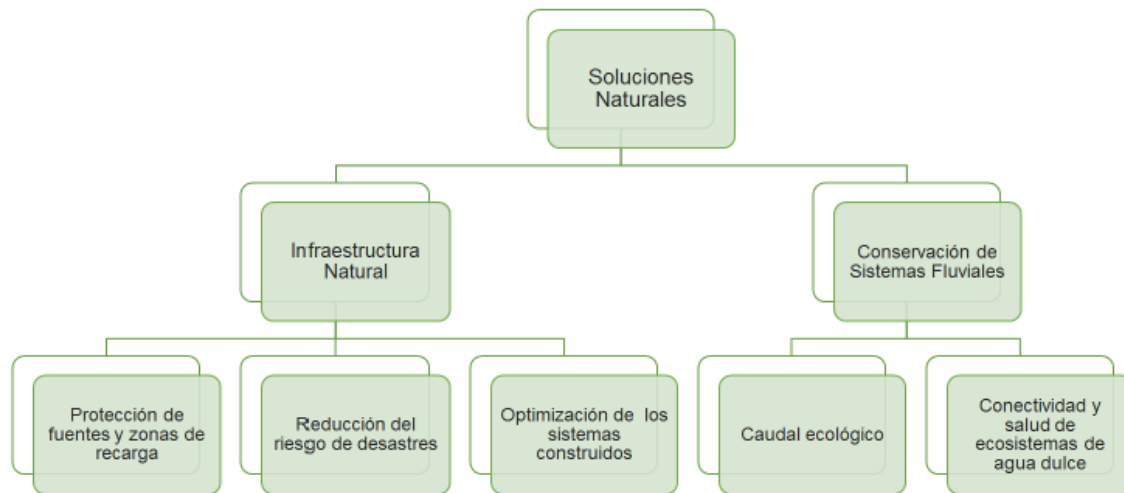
Soluciones Naturales

Infraestructura Natural

Conservación de Sistemas Fluviales

Protección de fuentes y zonas de recarga

Reducción del riesgo de desastres

Optimización de los sistemas construidos

Caudal ecológico

Conectividad y salud de ecosistemas de agua dulce